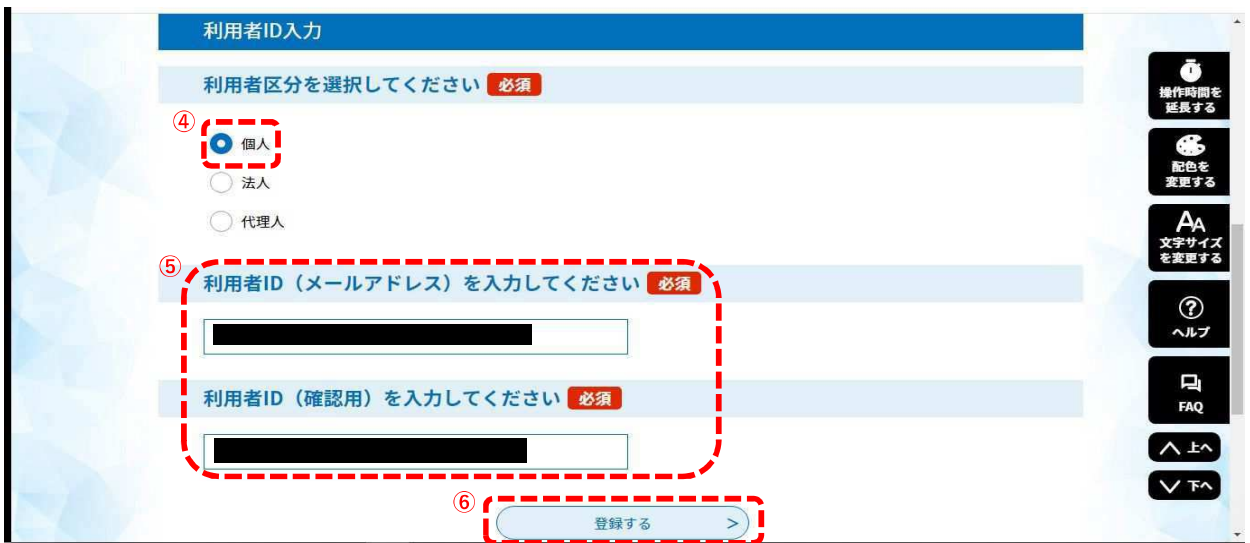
利用者ID入力

利用者区分を選択してください 必須

④

個人

法人

代理人

⑤

利用者ID（メールアドレス）を入力してください 必須

利用者ID（確認用）を入力してください 必須

⑥

登録する >

操作時間を延長する

配色を変更する

文字サイズを変更する

ヘルプ

FAQ

上へ

下へ